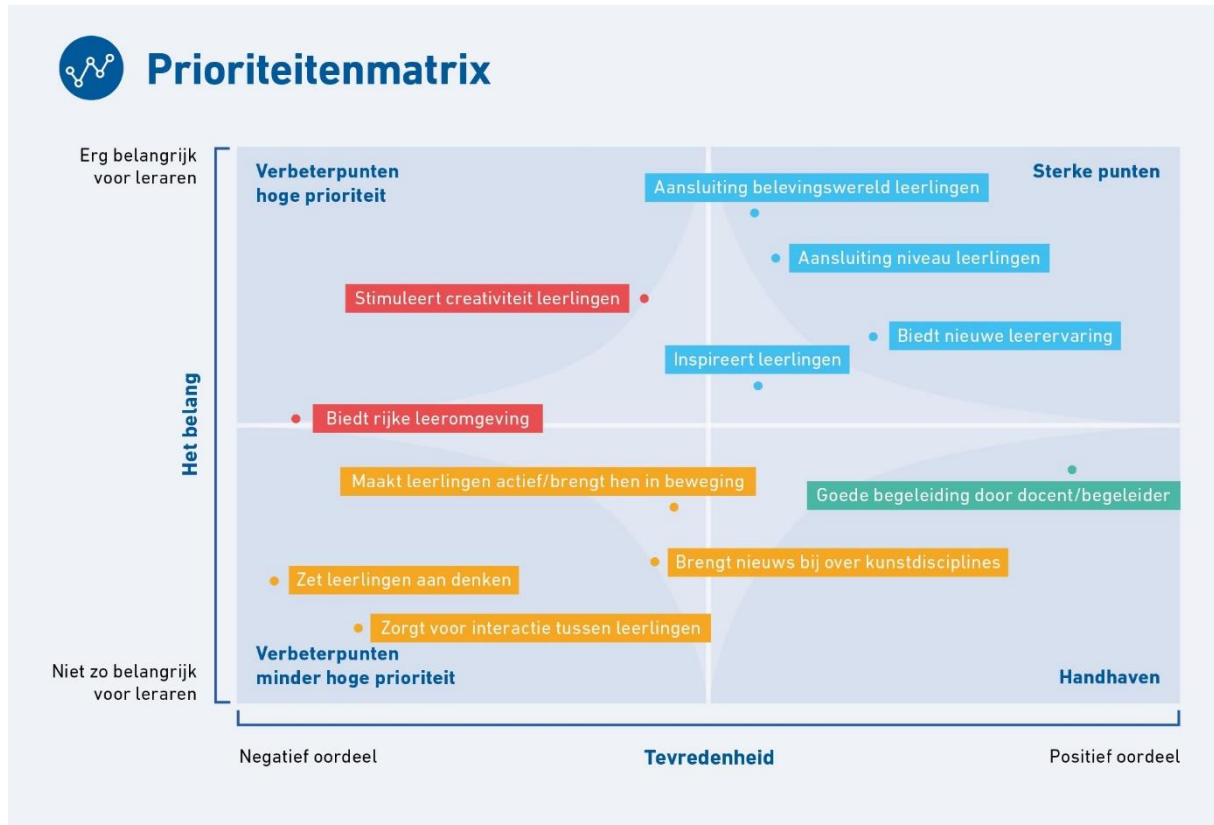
Prioriteitenmatrix

Erg belangrijk voor leraren

Het belang

Niet zo belangrijk voor leraren

Verbeterpunten hoge prioriteit

Sterke punten

Aansluiting belevingswereld leerlingen

Aansluiting niveau leerlingen

Stimuleert creativiteit leerlingen

Biedt nieuwe leerervaring

Inspireert leerlingen

Biedt rijke leeromgeving

Maakt leerlingen actief/brengt hen in beweging

Goede begeleiding door docent/begeleider

Brengt nieuws bij over kunstdisciplines

Zet leerlingen aan denken

Zorgt voor interactie tussen leerlingen

Verbeterpunten minder hoge prioriteit

Handhaven

Negatief oordeel

Tevredenheid

Positief oordeel